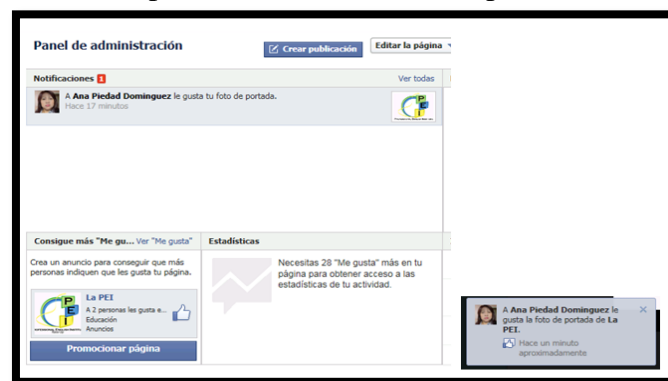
Panel de administración

Crear publicación

Editar la página

Notificaciones 1

Ver todas

A Ana Piedad Dominguez le gusta tu foto de portada.
Hace 17 minutos

Consigue más "Me gu... Ver "Me gusta"

Crea un anuncio para conseguir que más personas indiquen que les gusta tu página.

La PEI
A 2 personas les gusta e...
Educación
Anuncios

Promocionar página

Estadísticas

Necesitas 28 "Me gusta" más en tu página para obtener acceso a las estadísticas de tu actividad.

A Ana Piedad Dominguez le gusta la foto de portada de La PEI.
Hace un minuto aproximadamente